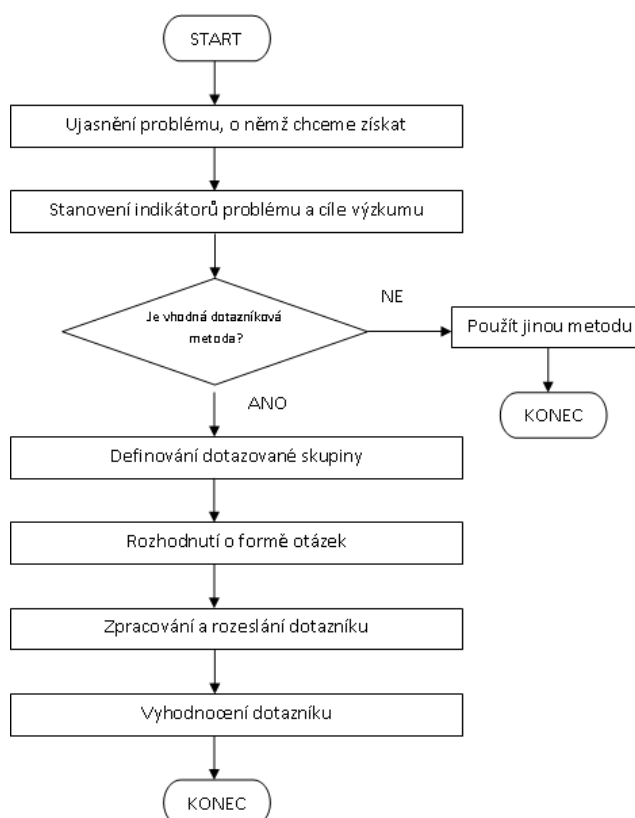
START

Ujasnění problému, o němž chceme získat

Stanovení indikátorů problému a cíle výzkumu

Je vhodná dotazníková metoda?

NE

Použít jinou metodu

KONEC

ANO

Definování dotazované skupiny

Rozhodnutí o formě otázek

Zpracování a rozeslání dotazníku

Vyhodnocení dotazníku

KONEC